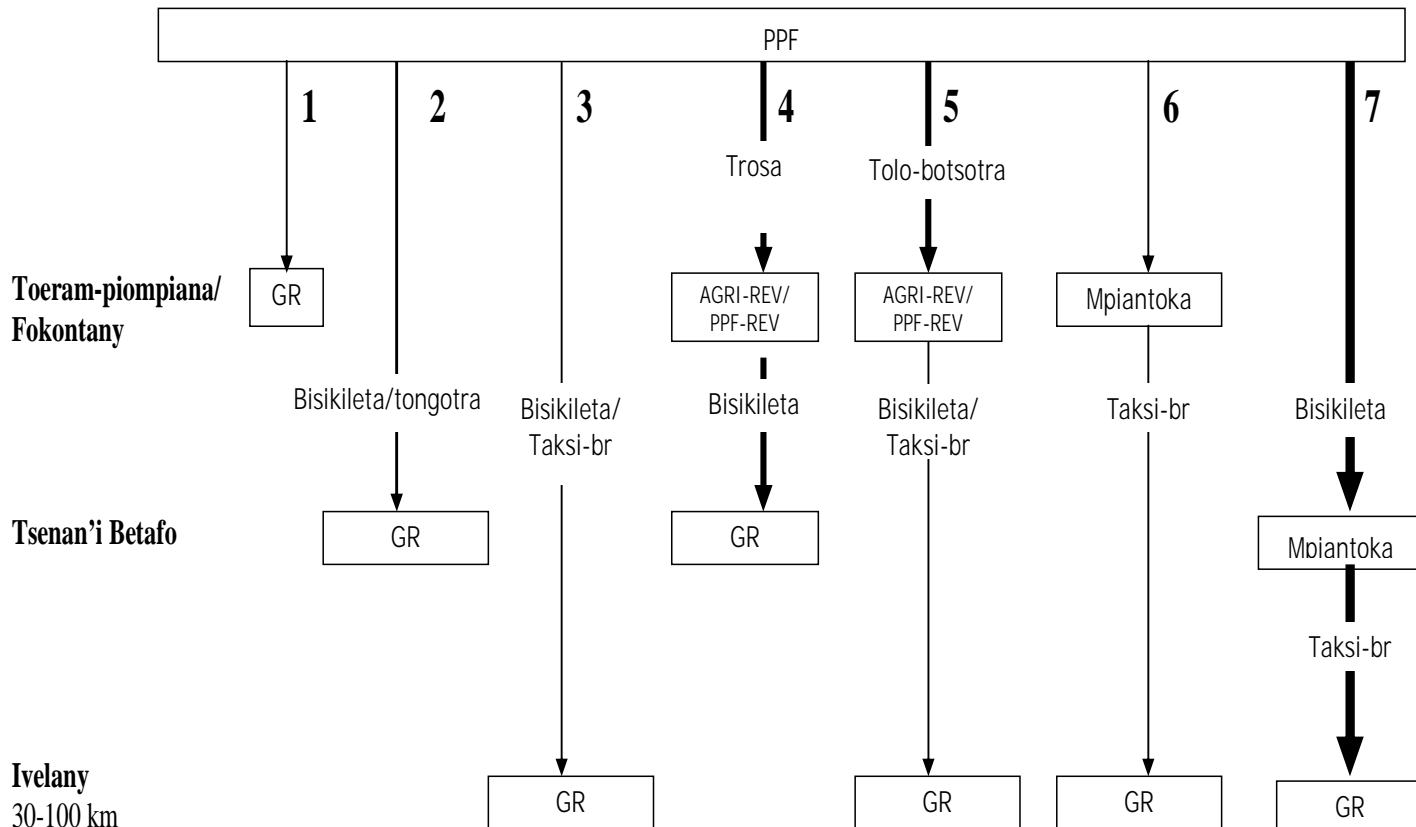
PPF

1 2 3 4 5 6 7

Trosa

Tolo-botsotra

Toeram-piompiana/ Fokontany

GR

AGRI-REV/ PPF-REV

AGRI-REV/ PPF-REV

Mpiantoka

Bisikileta/tongotra

Bisikileta/ Taksi-br

Bisikileta

Bisikileta/ Taksi-br

Taksi-br

Bisikileta

Tsenan'i Betafo

GR

GR

Mpiantoka

Taksi-br

Ivelany
30-100 km

GR

GR

GR

GR